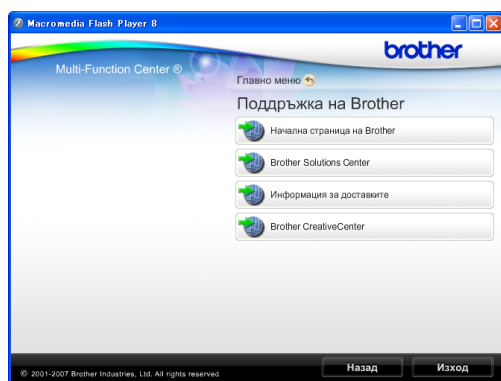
Macromedia Flash Player 8

brother

Multi-Function Center ®

Главно меню

Поддръжка на Brother

Начална страница на Brother

Brother Solutions Center

Информация за доставките

Brother CreativeCenter

© 2001-2007 Brother Industries, Ltd. All rights reserved.

Назад

Изход